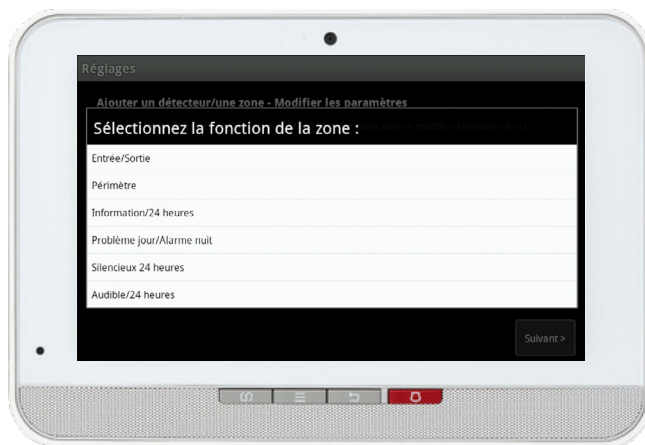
Réglages

Ajouter un détecteur/une zone - Modifier les paramètres

Sélectionnez la fonction de la zone :

Entrée/Sortie

Périmètre

Information/24 heures

Problème jour/Alarme nuit

Silencieux 24 heures

Audible/24 heures

Suivant >